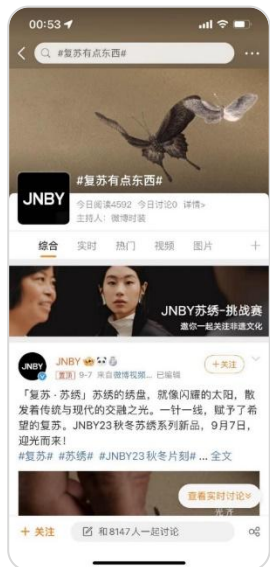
00:53
#复苏有点东西#
JNBY
#复苏有点东西#
今日阅读4592 今日讨论0 详情›
主持人：微博时装
综合 实时 热门 视频 图片 +
JNBY苏绣-挑战赛
邀你一起关注非遗文化
JNBY
置顶 9-7 来自微博视频... 已编辑
+关注
「复苏 · 苏绣」苏绣的绣盘，就像闪耀的太阳，散发着传统与现代的交融之光。一针一线，赋予了希望的复苏。JNBY23秋冬苏绣系列新品，9月7日，迎光而来！
#复苏# #苏绣# #JNBY23秋冬片刻# ... 全文
查看实时讨论
+ 关注
和8147人一起讨论